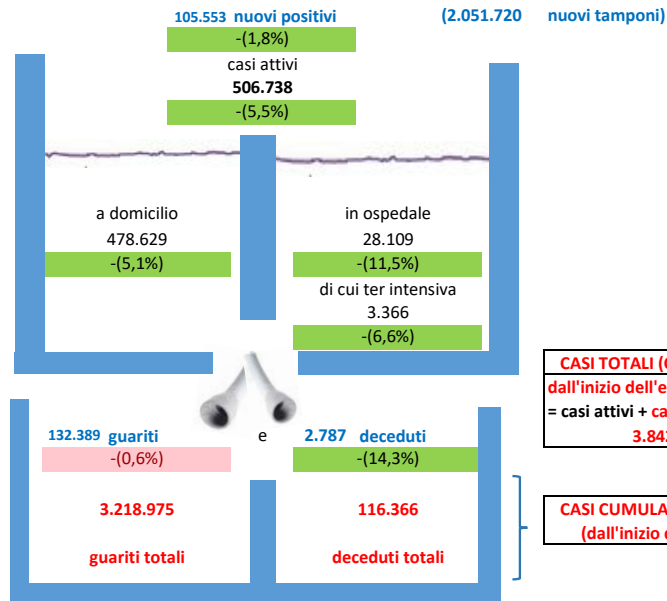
105.553 nuovi positivi

(2.051.720 nuovi tamponi)

-(1,8%)

casi attivi

506.738

-(5,5%)

a domicilio

478.629

-(5,1%)

in ospedale

28.109

-(11,5%)

di cui ter intensiva

3.366

-(6,6%)

CASI TOTALI ([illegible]

dall'inizio dell'e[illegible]

= casi attivi + ca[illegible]

3.84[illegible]

132.389 guariti

-(0,6%)

e

2.787 deceduti

-(14,3%)

3.218.975

guariti totali

116.366

deceduti totali

CASI CUMULA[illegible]

(dall'inizio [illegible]